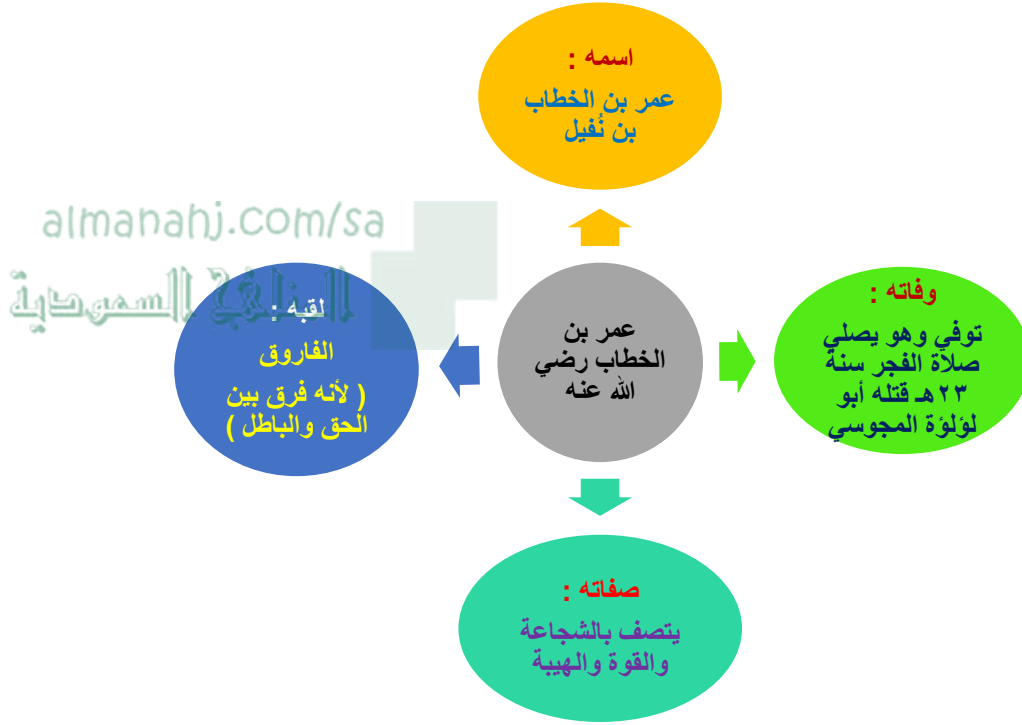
اسمه :
عمر بن الخطاب
بن نُفيل

almanahj.com/sa
المناهج السعودية

لقبه :
الفاروق
( لأنه فرق بين الحق والباطل )

عمر بن الخطاب رضي الله عنه

وفاته :
توفي وهو يصلي صلاة الفجر سنة ٢٣هـ قتله أبو لؤلؤة المجوسي

صفاته :
يتصف بالشجاعة والقوة والهيبة